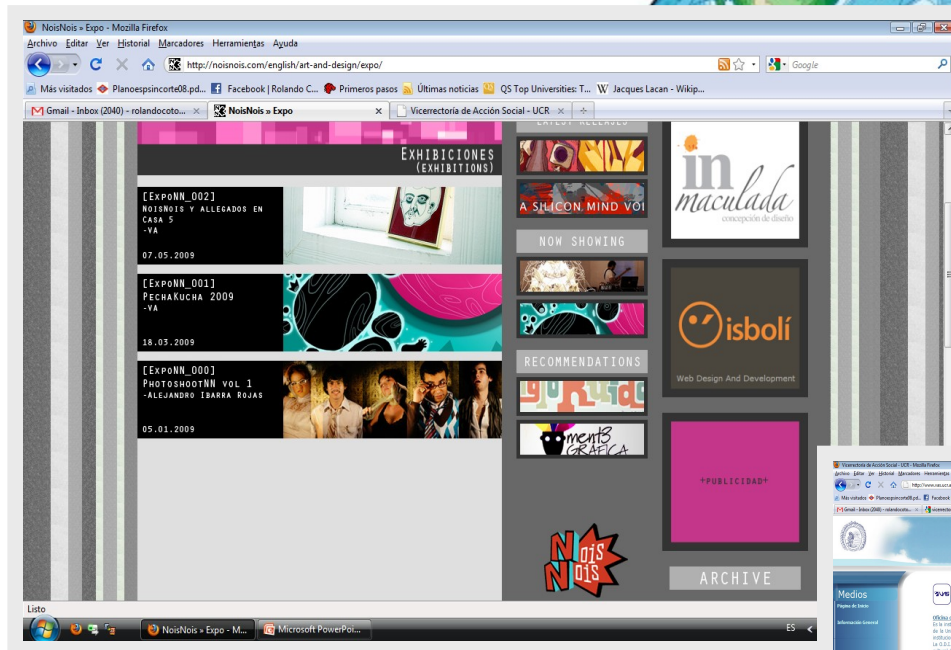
NoisNois » Expo - Mozilla Firefox

Archivo Editar Ver Historial Marcadores Herramientas Ayuda

http://noisnois.com/english/art-and-design/expo/

Google

Más visitados Planoespsincorte08.pd... Facebook | Rolando C... Primeros pasos Últimas noticias QS Top Universities: T... Jacques Lacan - Wikip...

Gmail - Inbox (2040) - rolandocoto... NoisNois » Expo Vicerrectoría de Acción Social - UCR

EXHIBICIONES
(EXHIBITIONS)

[ExpoNN_002]
NoisNois y allegados en Casa 5
-VA
07.05.2009

[ExpoNN_001]
PechaKucha 2009
-VA
18.03.2009

[ExpoNN_000]
PhotoshootNN vol 1
-Alejandro Ibarra Rojas
05.01.2009

LATEST RELEASES

A SILICON MIND VOI

NOW SHOWING

RECOMMENDATIONS

ment8 GRAFICA

in maculada
concepción de diseño

isbolí
Web Design And Development

+PUBLICIDAD+

ARCHIVE

Nois Nois

Listo

NoisNois » Expo - M... Microsoft PowerPoi...

ES

Vicerrectoría de Acción Social - UCR - Mozilla Firefox

Archivo Editar Ver Historial Marcadores Herramientas

Más visitados Planoespsincorte08.pd... Facebook

Gmail - Inbox (2040) - rolandocoto... vicerrectoria

Medios
Página de Inicio
Información General
Oficina